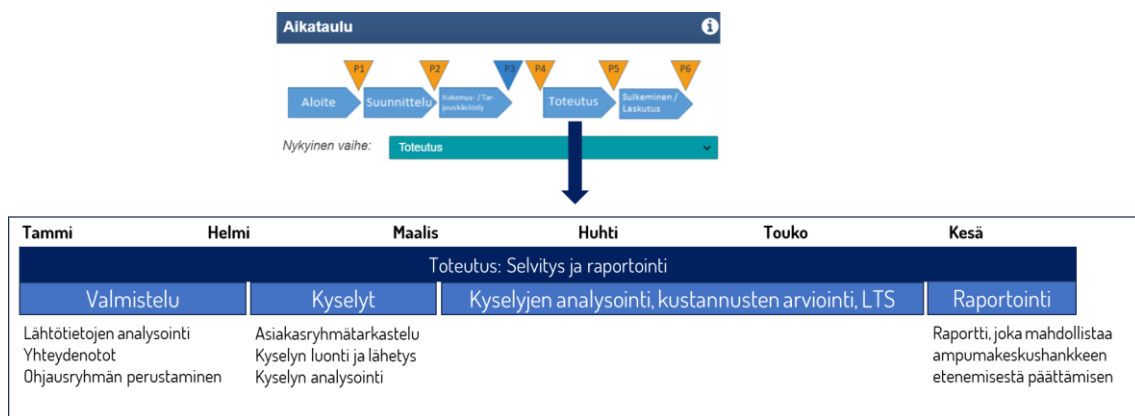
Aikataulu

P1 P2 P3 P4 P5 P6

Aloite Suunnittelu Hakemus- / Tarjouskäsittely Toteutus Sulkeminen / Laskutus

Nykyinen vaihe: Toteutus

Tammi Helmi Maalis Huhti Touko Kesä

Toteutus: Selvitys ja raportointi

Valmistelu

Lähtötietojen analysointi
Yhteydenotot
Ohjausryhmän perustaminen

Kyselyt

Asiakasryhmätarkastelu
Kyselyn luonti ja lähetys
Kyselyn analysointi

Kyselyjen analysointi, kustannusten arviointi, LTS

Raportointi

Raportti, joka mahdollistaa ampumakeskushankkeen etenemisestä päättämisen